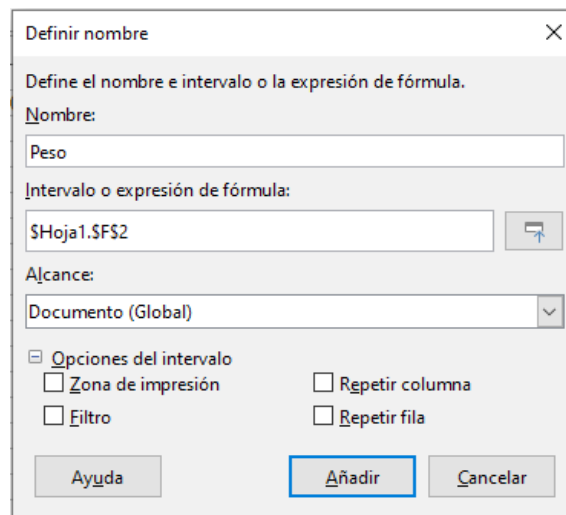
Definir nombre

Define el nombre e intervalo o la expresión de fórmula.

Nombre:

Peso

Intervalo o expresión de fórmula:

$Hoja1.$F$2

Alcance:

Documento (Global)

Opciones del intervalo

Zona de impresión

Repetir columna

Filtro

Repetir fila

Ayuda

Añadir

Cancelar